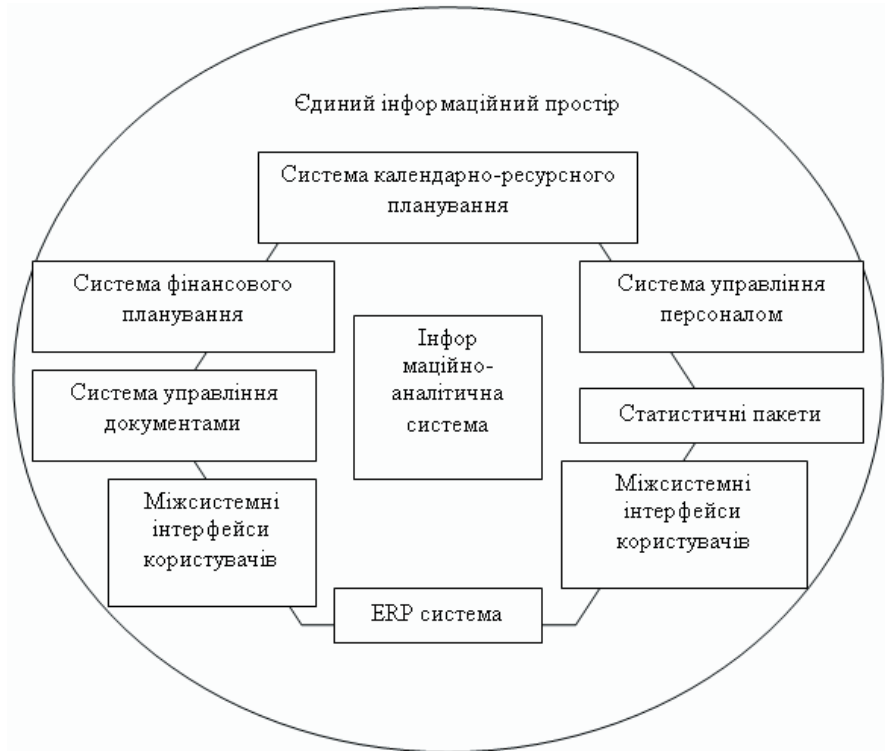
Єдиний інформаційний простір

Система календарно-ресурсного планування

Система фінансового планування

Система управління персоналом

Інфор маційно-аналітична система

Система управління документами

Статистичні пакети

Міжсистемні інтерфейси користувачів

Міжсистемні інтерфейси користувачів

ERP система